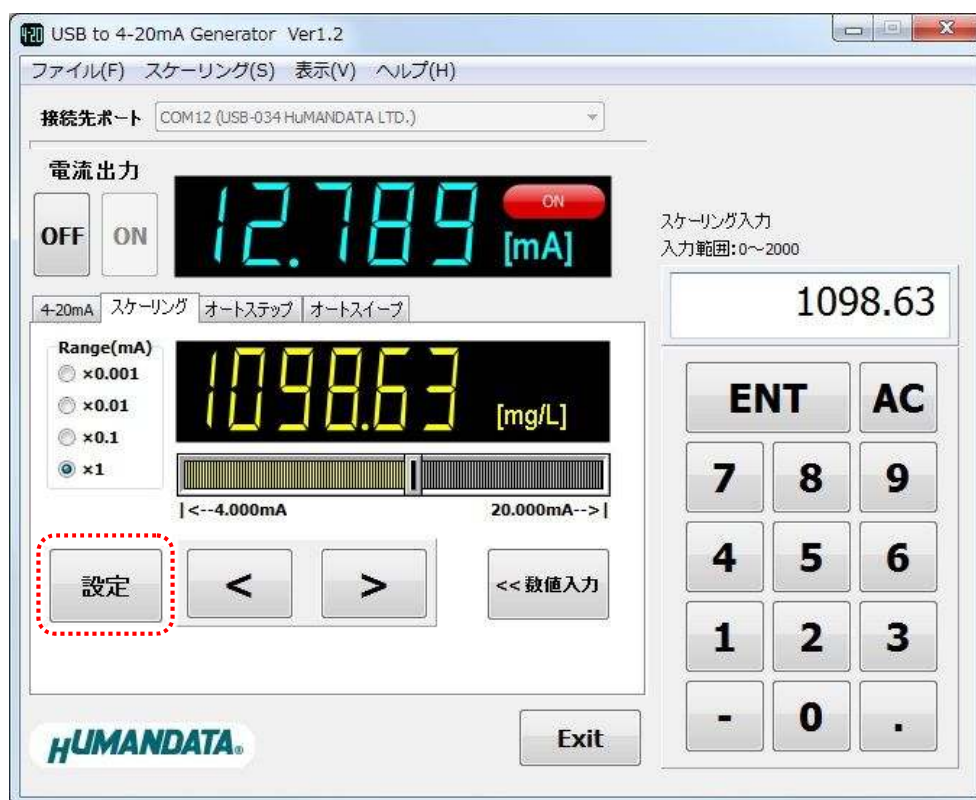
USB to 4-20mA Generator Ver1.2

ファイル(F) スケーリング(S) 表示(V) ヘルプ(H)

接続先ポート COM12 (USB-034 HuMANDATA LTD.)

電流出力

OFF ON

12.789 ON [mA]

スケーリング入力
入力範囲:0～2000

1098.63

4-20mA スケーリング オートステップ オートスイープ

Range(mA)
×0.001
×0.01
×0.1
×1

1098.63 [mg/L]

|<--4.000mA 20.000mA-->|

設定 < > << 数値入力

ENT AC
7 8 9
4 5 6
1 2 3
- 0 .

HUMANDATA

Exit